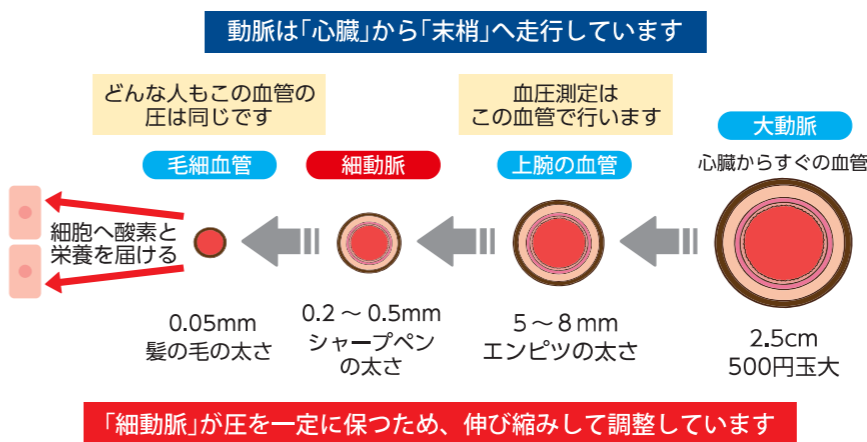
動脈は「心臓」から「末梢」へ走行しています

どんな人もこの血管の圧は同じです

血圧測定はこの血管で行います

大動脈

心臓からすぐの血管

毛細血管

細動脈

上腕の血管

細胞へ酸素と栄養を届ける

0.05mm
髪の毛の太さ

0.2 ～ 0.5mm
シャープペンの太さ

5～8 mm
エンピツの太さ

2.5cm
500円玉大

「細動脈」が圧を一定に保つため、伸び縮みして調整しています